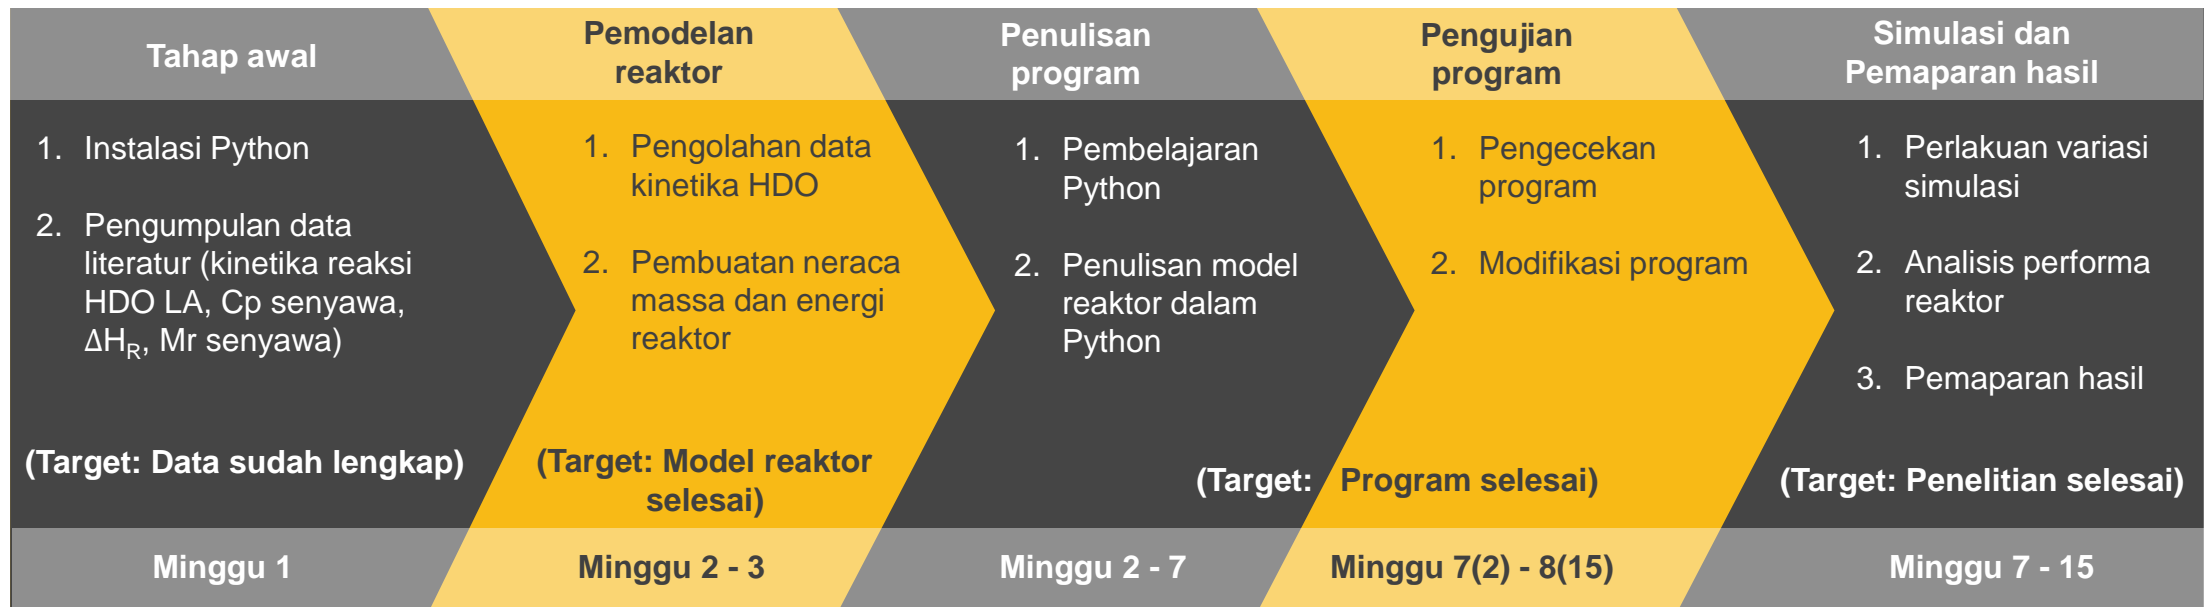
Tahap awal

1. Instalasi Python

2. Pengumpulan data literatur (kinetika reaksi HDO LA, Cp senyawa, $\Delta H_R$, Mr senyawa)

(Target: Data sudah lengkap)

Minggu 1

Pemodelan reaktor

1. Pengolahan data kinetika HDO

2. Pembuatan neraca massa dan energi reaktor

(Target: Model reaktor selesai)

Minggu 2 - 3

Penulisan program

1. Pembelajaran Python

2. Penulisan model reaktor dalam Python

(Target: Program selesai)

Minggu 2 - 7

Pengujian program

1. Pengecekan program

2. Modifikasi program

Minggu 7(2) - 8(15)

Simulasi dan Pemaparan hasil

1. Perlakuan variasi simulasi

2. Analisis performa reaktor

3. Pemaparan hasil

(Target: Penelitian selesai)

Minggu 7 - 15